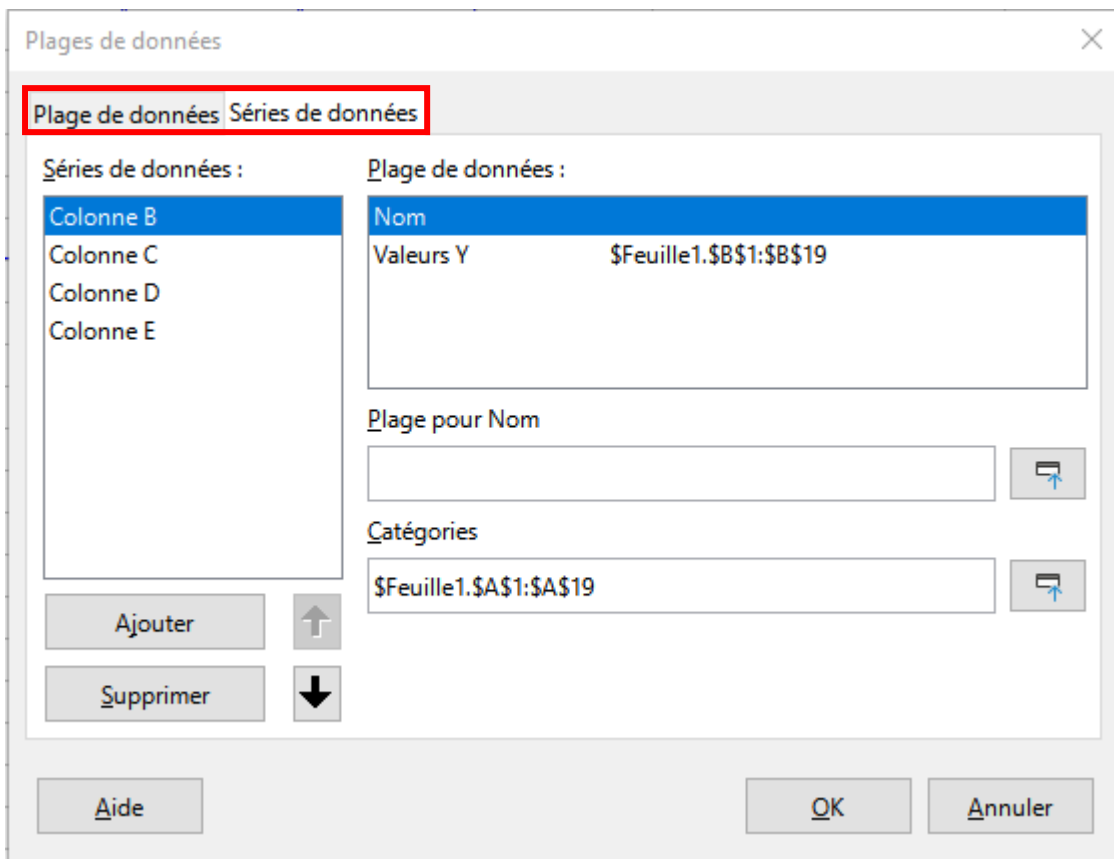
Plages de données

Plage de données Séries de données

Séries de données :

Colonne B
Colonne C
Colonne D
Colonne E

Plage de données :

| Nom | |
|---|---|
| Valeurs Y | \$Feuille1.\$B\$1:\$B\$19 |

Plage pour Nom

Catégories

\$Feuille1.\$A\$1:\$A\$19

Ajouter

Supprimer

Aide

OK

Annuler